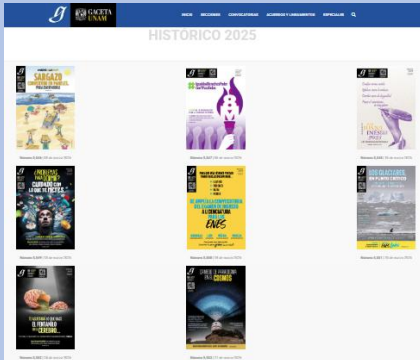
GACETA UNAM

INICIO SECCIONES CONVOCATORIAS ACUERDOS Y LINEAMIENTOS ESPECIALES

HISTÓRICO 2025

SARGAZO

Número 5,555 | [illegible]

Número 5,557 | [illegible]

Número 5,556 | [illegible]

CUIDADO CON LA GUÍA DE PÁCTICA

Número 5,559 | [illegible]

SE AMPLÍA LA CONVOCATORIA DEL EXAMEN DE INGRESO A LA LICENCIATURA ENES

Número 5,558 | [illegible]

LOS GLACIARES

Número 5,557 | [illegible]

EL FENTANILO EN EL CEREBRO

Número 5,556 | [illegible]

Número 5,555 | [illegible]